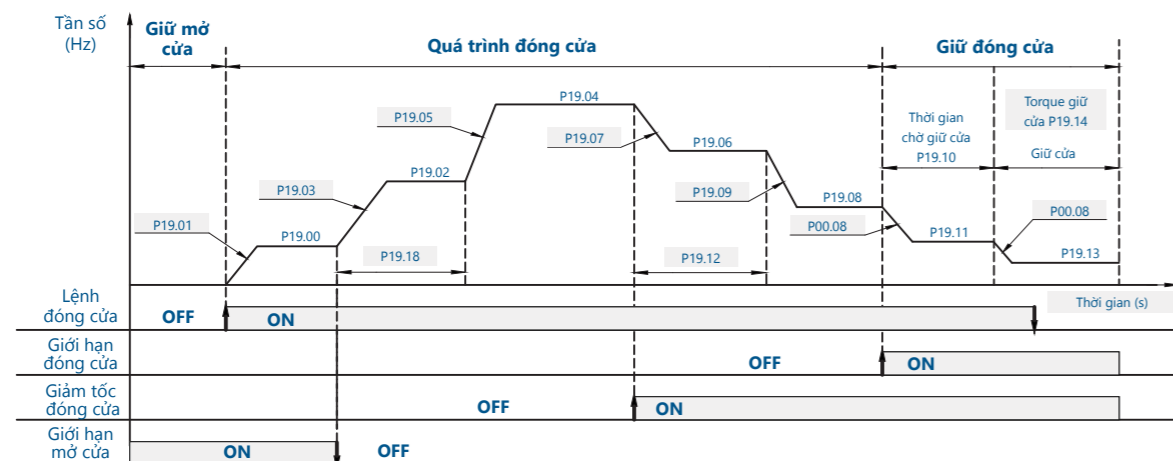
Tần số
(Hz)

Giữ mở cửa

Quá trình đóng cửa

Giữ đóng cửa

P19.04
P19.05
P19.07
P19.06
P19.03
P19.02
P19.09
P19.08
P19.01
P19.00
P00.08
P19.11
P19.18
P19.12

Thời gian chờ giữ cửa P19.10

Torque giữ cửa P19.14

Giữ cửa

P00.08
P19.13

Thời gian (s)

Lệnh đóng cửa
OFF
ON

Giới hạn đóng cửa
OFF
ON

Giảm tốc đóng cửa
OFF
ON

Giới hạn mở cửa
ON
OFF